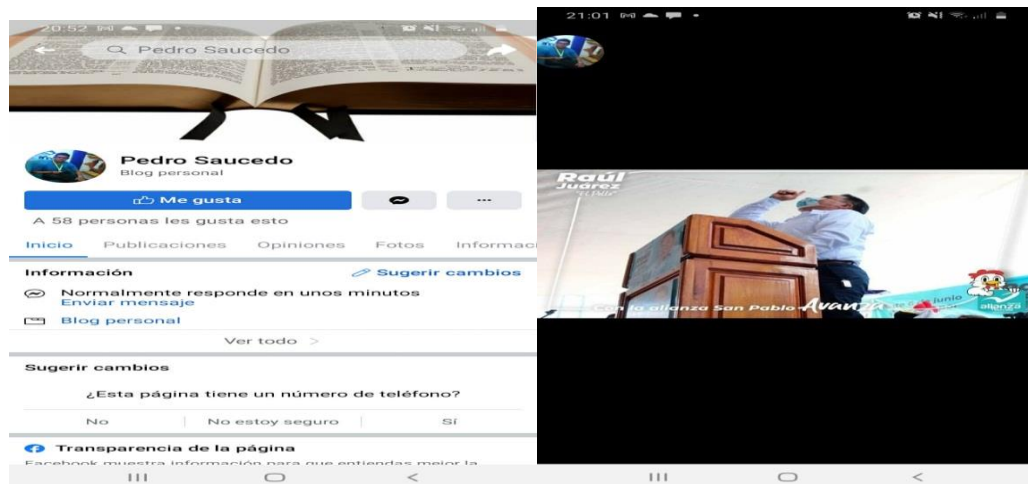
20:52

Pedro Saucedo

Pedro Saucedo
Blog personal

Me gusta

...

A 58 personas les gusta esto

Inicio Publicaciones Opiniones Fotos Informac

Información

Sugerir cambios

Normalmente responde en unos minutos
Enviar mensaje

Blog personal

Ver todo >

Sugerir cambios

¿Esta página tiene un número de teléfono?

No No estoy seguro Sí

Transparencia de la página

Facebook muestra información para que entiendas mejor la

21:01

Raúl Juárez

Con la alianza San Pablo Avanza

junio

alianza